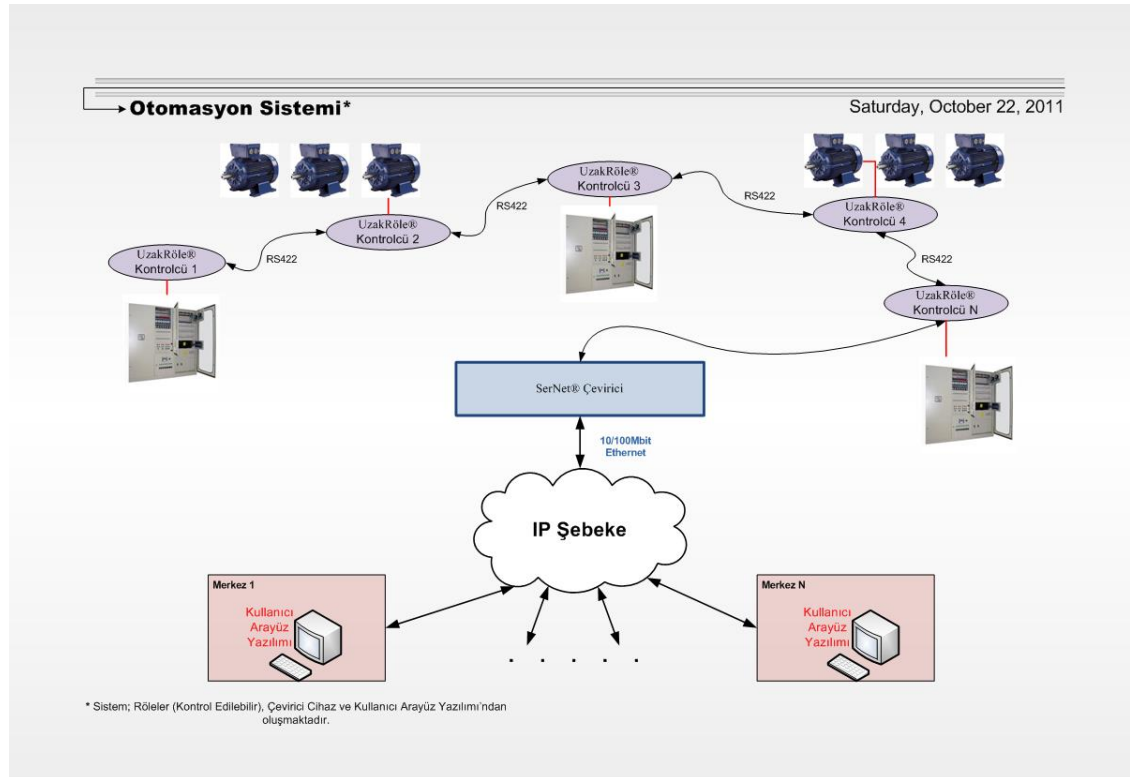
Otomasyon Sistemi*

Saturday, October 22, 2011

UzakRöle®
Kontrolcü 1

RS422

UzakRöle®
Kontrolcü 2

RS422

UzakRöle®
Kontrolcü 3

RS422

UzakRöle®
Kontrolcü 4

RS422

UzakRöle®
Kontrolcü N

SerNet® Çevirici

10/100Mbit
Ethernet

IP Şebeke

Merkez 1

Kullanıcı
Arayüz
Yazılımı

. . . . . .

Merkez N

Kullanıcı
Arayüz
Yazılımı

* Sistem; Röleler (Kontrol Edilebilir), Çevirici Cihaz ve Kullanıcı Arayüz Yazılımı'ndan oluşmaktadır.